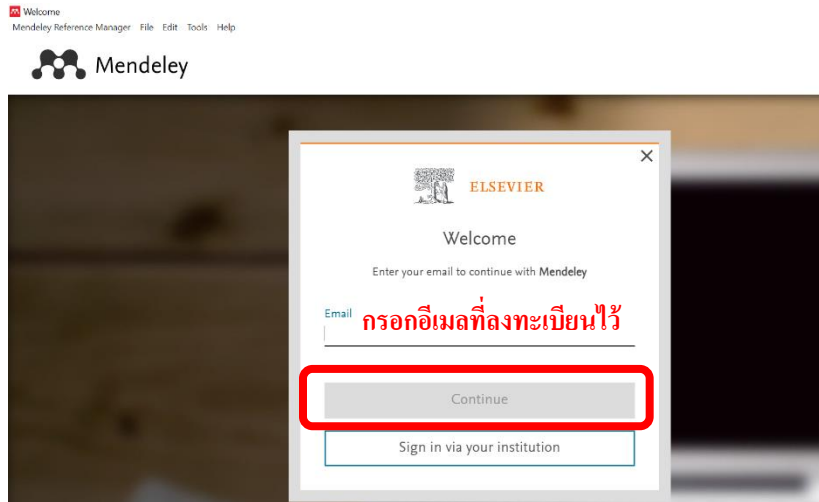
Welcome
Mendeley Reference Manager File Edit Tools Help

Mendeley

ELSEVIER

Welcome

Enter your email to continue with Mendeley

Email กรอกอีเมลที่ลงทะเบียนไว้

Continue

Sign in via your institution